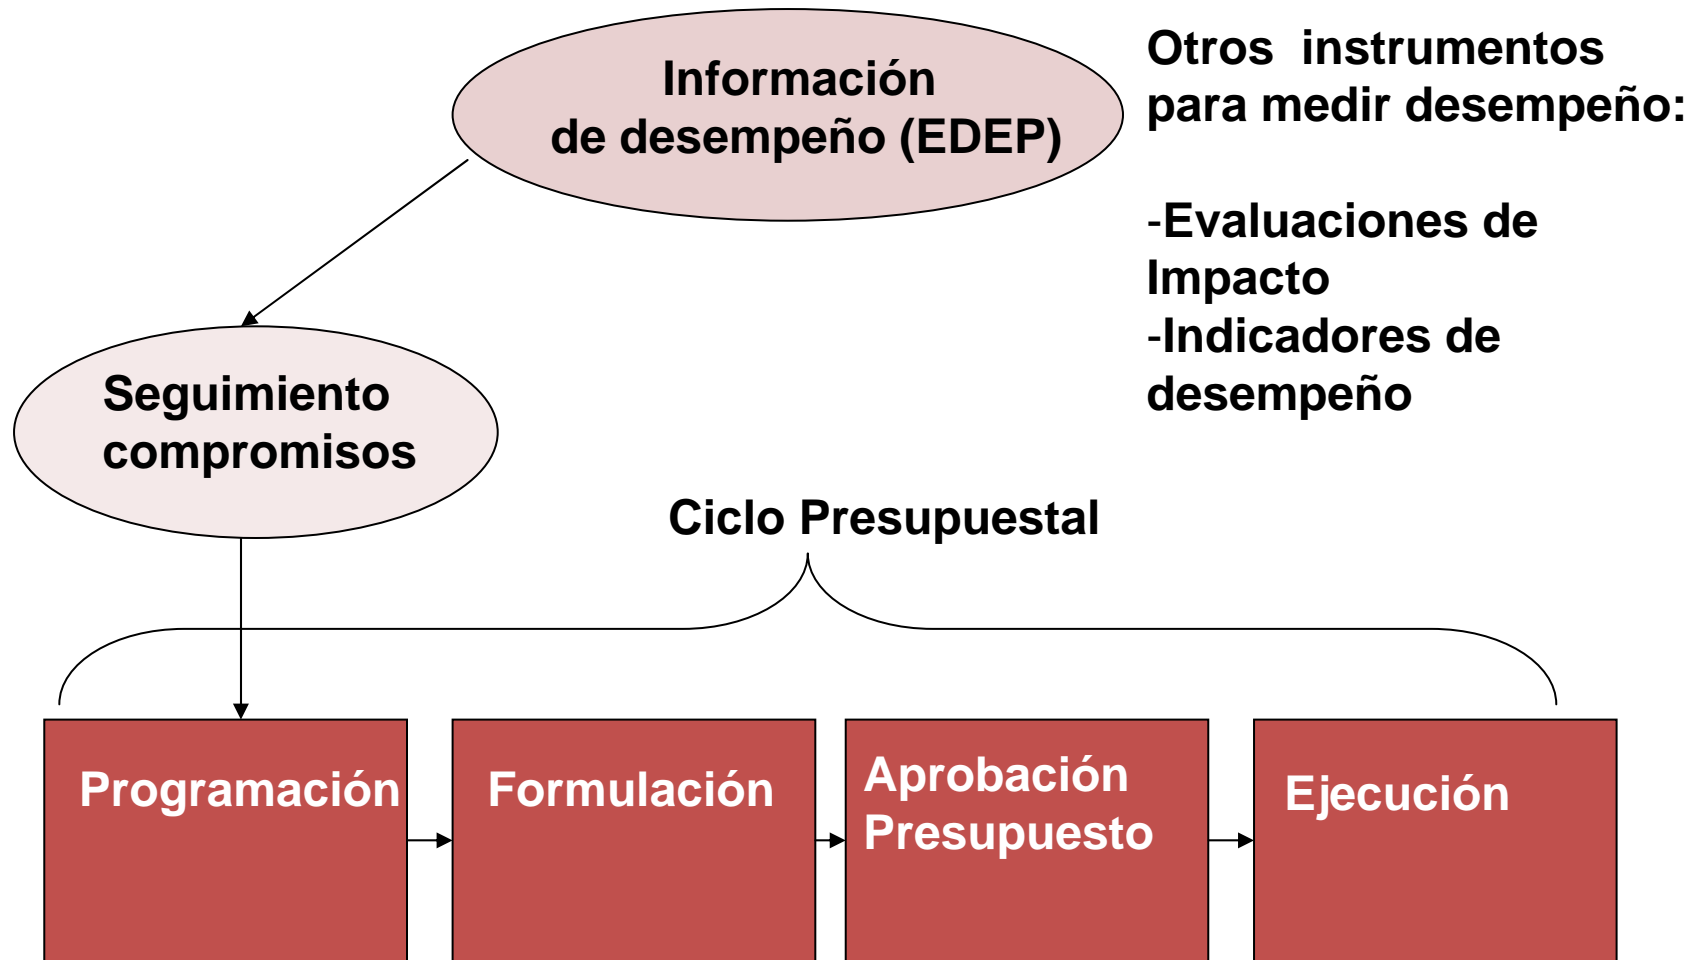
Información de desempeño (EDEP)

Otros instrumentos para medir desempeño:

-Evaluaciones de Impacto
-Indicadores de desempeño

Seguimiento compromisos

Ciclo Presupuestal

Programación

Formulación

Aprobación Presupuesto

Ejecución